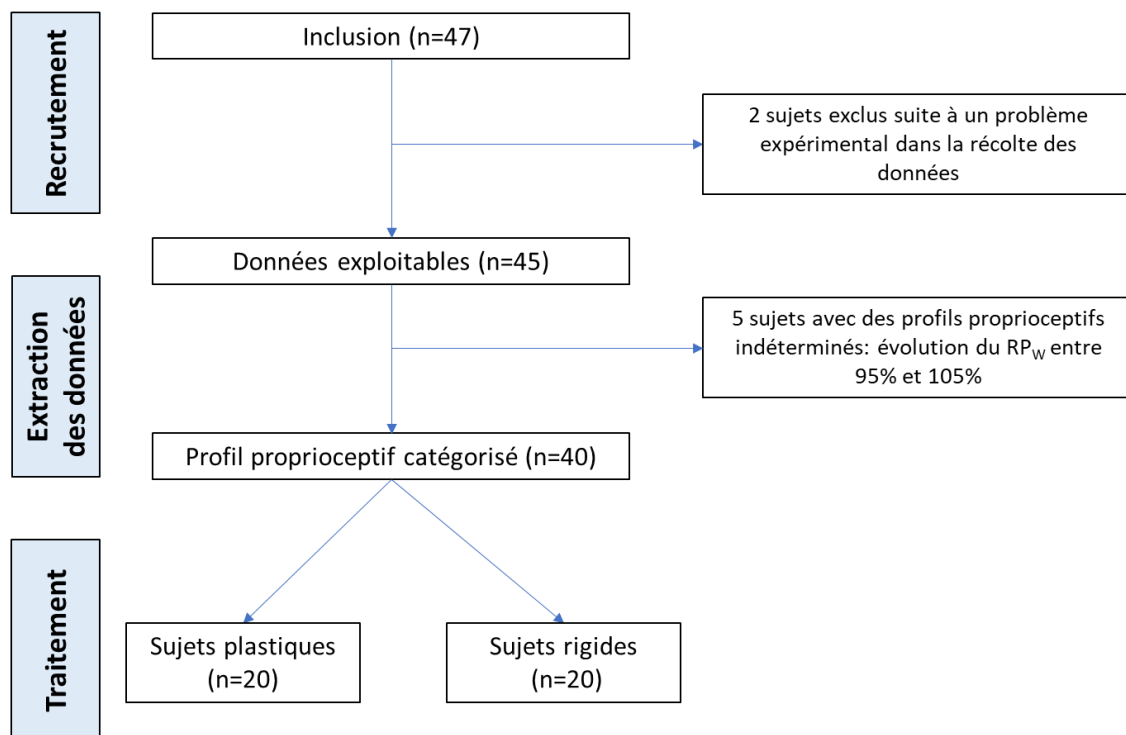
Recrutement

Inclusion (n=47)

2 sujets exclus suite à un problème expérimental dans la récolte des données

Données exploitables (n=45)

Extraction des données

5 sujets avec des profils proprioceptifs indéterminés: évolution du $RP_W$ entre 95% et 105%

Profil proprioceptif catégorisé (n=40)

Traitement

Sujets plastiques (n=20)

Sujets rigides (n=20)